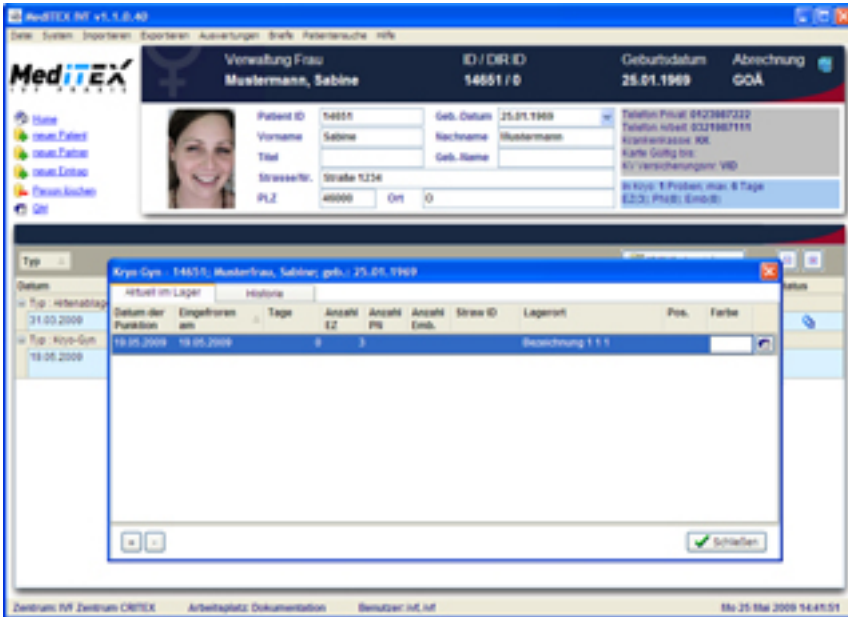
MediTEX IVF v1.1.0.40

Datei System Importieren Exportieren Auswertungen Briefe Patientensuche Hilfe

MediTEX

Verwaltung Frau
Mustermann, Sabine

ID / DIR ID
14651 / 0

Geburtsdatum
25.01.1969

Abrechnung
GOÄ

Home
neuer Patient
neuer Partner
neuer Eintrag
Person löschen
Qm

| Patient ID | 14651 | Geb. Datum | 25.01.1969 |
|---|---|---|---|
| Vorname | Sabine | Nachname | Mustermann |
| Titel | | Geb. Name | |
| Strasse/Nr. | Straße 1234 | | |
| PLZ | 46000 | Ort | O |

Telefon Privat: 0123987222
Telefon Arbeit: 0321987111
Krankenkasse: KK
Karte Gültig bis:
KV Versicherungsnr: VID

In Kryo: 1 Proben; max. 6 Tage
EZ(3); PN(0); Emb(0)

Typ
Datum
Typ : Aktenablage
31.03.2009
Typ : Kryo-Gyn
19.05.2009
Status

Kryo Gyn - 14651; Musterfrau, Sabine; geb.: 25.01.1969

Aktuell im Lager | Historie

| Datum der Punktion | Eingefroren am | Tage | Anzahl EZ | Anzahl PN | Anzahl Emb. | Straw ID | Lagerort | Pos. | Farbe |
|---|---|---|---|---|---|---|---|---|---|
| 19.05.2009 | 19.05.2009 | | 0 | 3 | | | Bezeichnung 1.1.1 | | |

Schließen

Zentrum: IVF Zentrum CRITEX   Arbeitsplatz: Dokumentation   Benutzer: ivf, ivf   Mo 25 Mai 2009 14:41:51